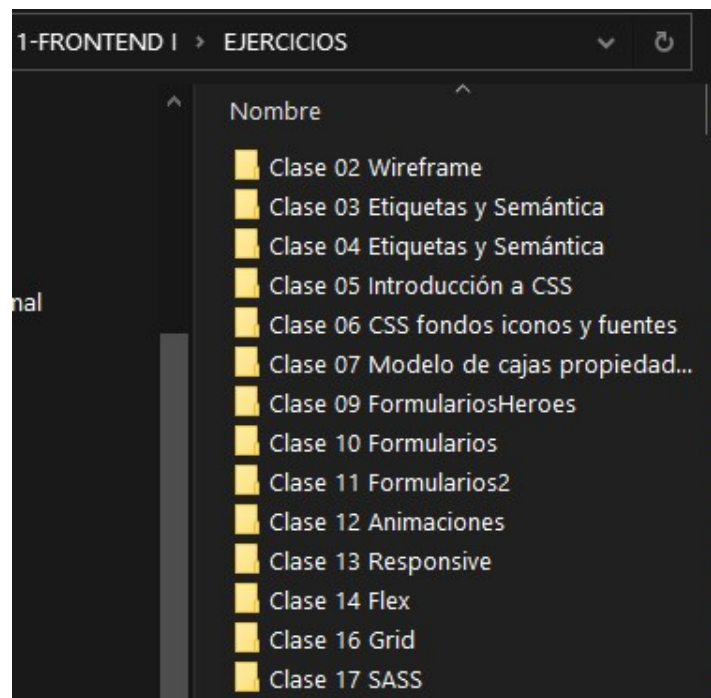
1-FRONTEND I › EJERCICIOS

nal

Nombre

Clase 02 Wireframe
Clase 03 Etiquetas y Semántica
Clase 04 Etiquetas y Semántica
Clase 05 Introducción a CSS
Clase 06 CSS fondos iconos y fuentes
Clase 07 Modelo de cajas propiedad...
Clase 09 FormulariosHeroes
Clase 10 Formularios
Clase 11 Formularios2
Clase 12 Animaciones
Clase 13 Responsive
Clase 14 Flex
Clase 16 Grid
Clase 17 SASS